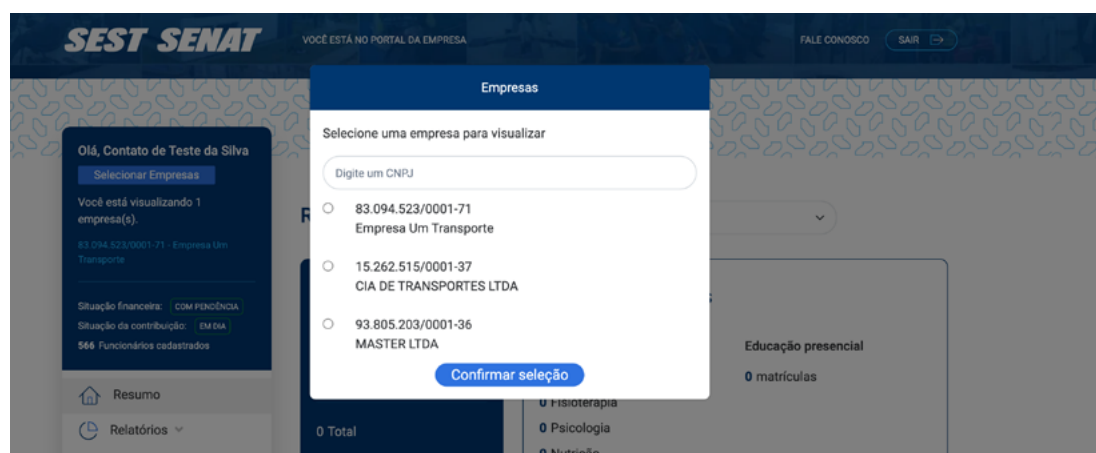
SEST SENAT

VOCÊ ESTÁ NO PORTAL DA EMPRESA

FALE CONOSCO

SAIR

Olá, Contato de Teste da Silva

Selecionar Empresas

Você está visualizando 1 empresa(s).

83.094.523/0001-71 - Empresa Um Transporte

Situação financeira: COM PENDÊNCIA

Situação da contribuição: EM DIA

566 Funcionários cadastrados

Resumo

Relatórios

R

0 Total

Educação presencial

0 matrículas

0 Fisioterapia

0 Psicologia

0 Nutrição

Empresas

Selecione uma empresa para visualizar

Digite um CNPJ

83.094.523/0001-71
Empresa Um Transporte

15.262.515/0001-37
CIA DE TRANSPORTES LTDA

93.805.203/0001-36
MASTER LTDA

Confirmar seleção